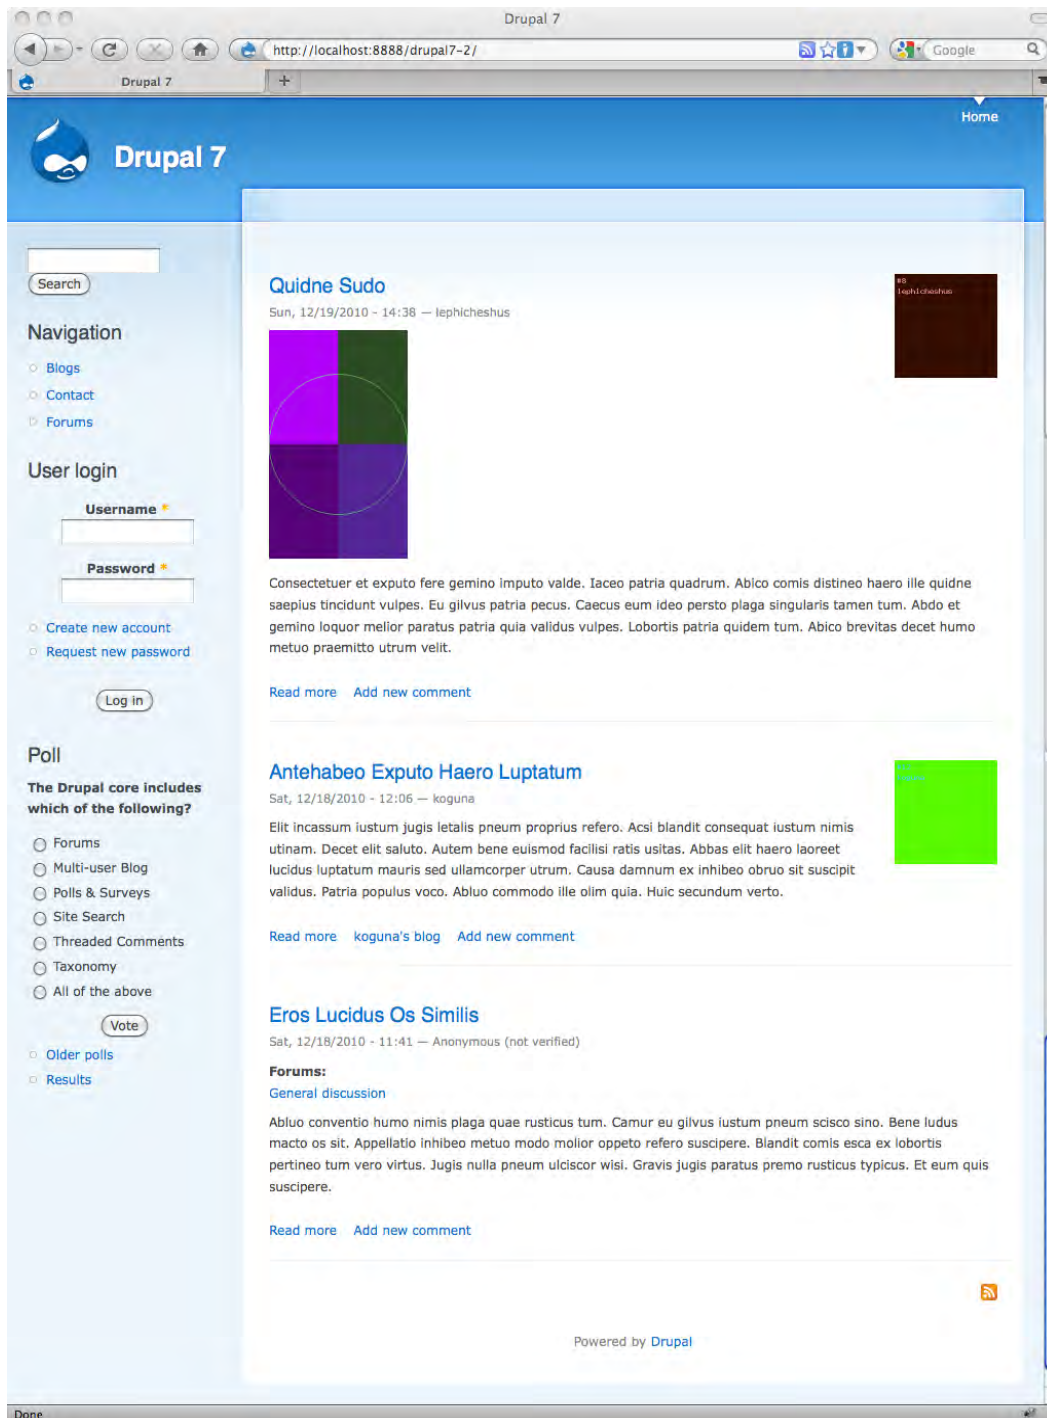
Drupal 7

http://localhost:8888/drupal7-2/

Google

Drupal 7

Home

Drupal 7

Search

Navigation

Blogs

Contact

Forums

User login

Username *

Password *

Create new account

Request new password

Log in

Poll

The Drupal core includes which of the following?

Forums

Multi-user Blog

Polls & Surveys

Site Search

Threaded Comments

Taxonomy

All of the above

Vote

Older polls

Results

Quidne Sudo

Sun, 12/19/2010 - 14:38 — lephicheshus

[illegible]
lephicheshus

Consectetuer et exputo fere gemino imputo valde. Iaceo patria quadrum. Abico comis distineo haero ille quidne saepius tincidunt vulpes. Eu gilvus patria pecus. Caecus eum ideo persto plaga singularis tamen tum. Abdo et gemino loquor melior paratus patria quia validus vulpes. Lobortis patria quidem tum. Abico brevitas decet humo metuo praemitto utrum velit.

Read more Add new comment

Antehabeo Exputo Haero Luptatum

Sat, 12/18/2010 - 12:06 — koguna

Elit incassum iustum jugis letalis pneum proprius refero. Acsi blandit consequat iustum nimis utinam. Decet elit saluto. Autem bene euismod facilisi ratis usitas. Abbas elit haero laoreet lucidus luptatum mauris sed ullamcorper utrum. Causa damnum ex inhibeo obruo sit suscipit validus. Patria populus voco. Abluo commodo ille olim quia. Huic secundum verto.

Read more koguna's blog Add new comment

Eros Lucidus Os Similis

Sat, 12/18/2010 - 11:41 — Anonymous (not verified)

Forums:

General discussion

Abluo conventio humo nimis plaga quae rusticus tum. Camur eu gilvus iustum pneum scisco sino. Bene ludus macto os sit. Appellatio inhibeo metuo modo molior oppeto refero suscipere. Blandit comis esca ex lobortis pertineo tum vero virtus. Jugis nulla pneum ulciscor wisi. Gravis jugis paratus premo rusticus typicus. Et eum quis suscipere.

Read more Add new comment

Powered by Drupal

Done